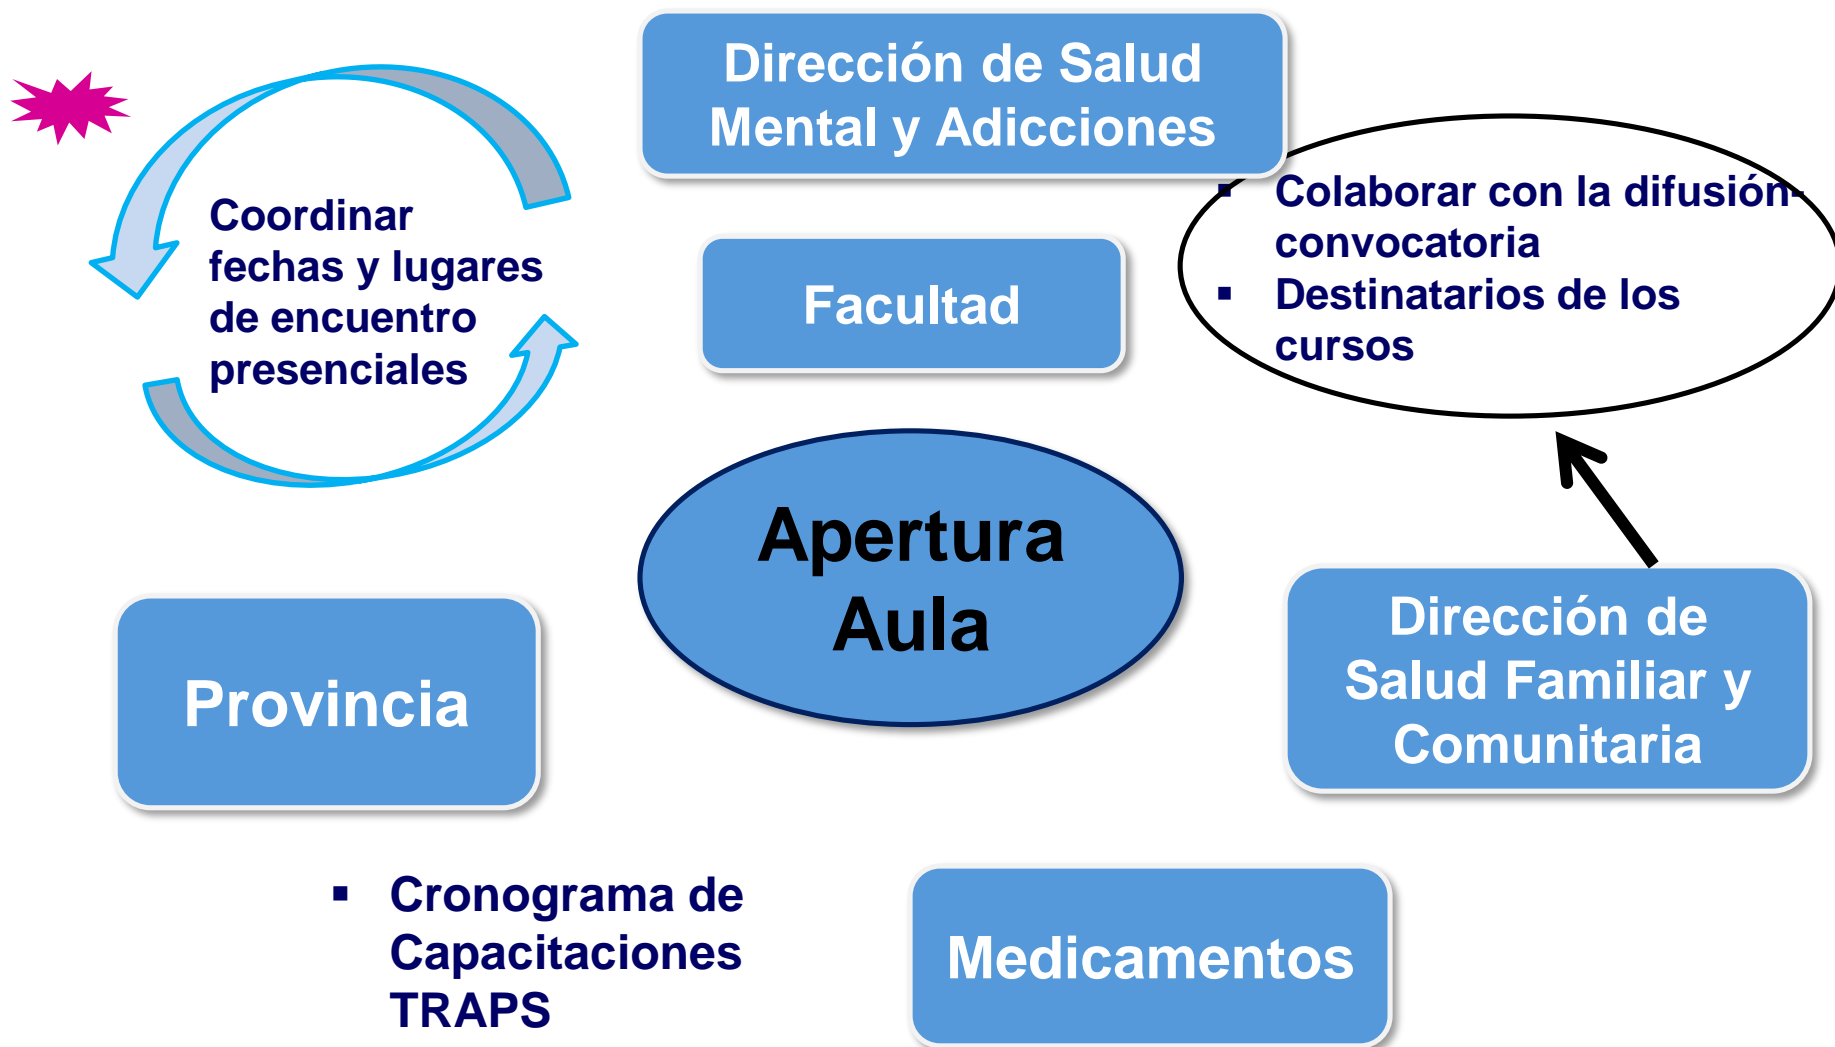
Dirección de Salud Mental y Adicciones

Coordinar fechas y lugares de encuentro presenciales

Facultad

- Colaborar con la difusión-convocatoria
- Destinatarios de los cursos

Apertura Aula

Provincia

Dirección de Salud Familiar y Comunitaria

- Cronograma de Capacitaciones TRAPS

Medicamentos